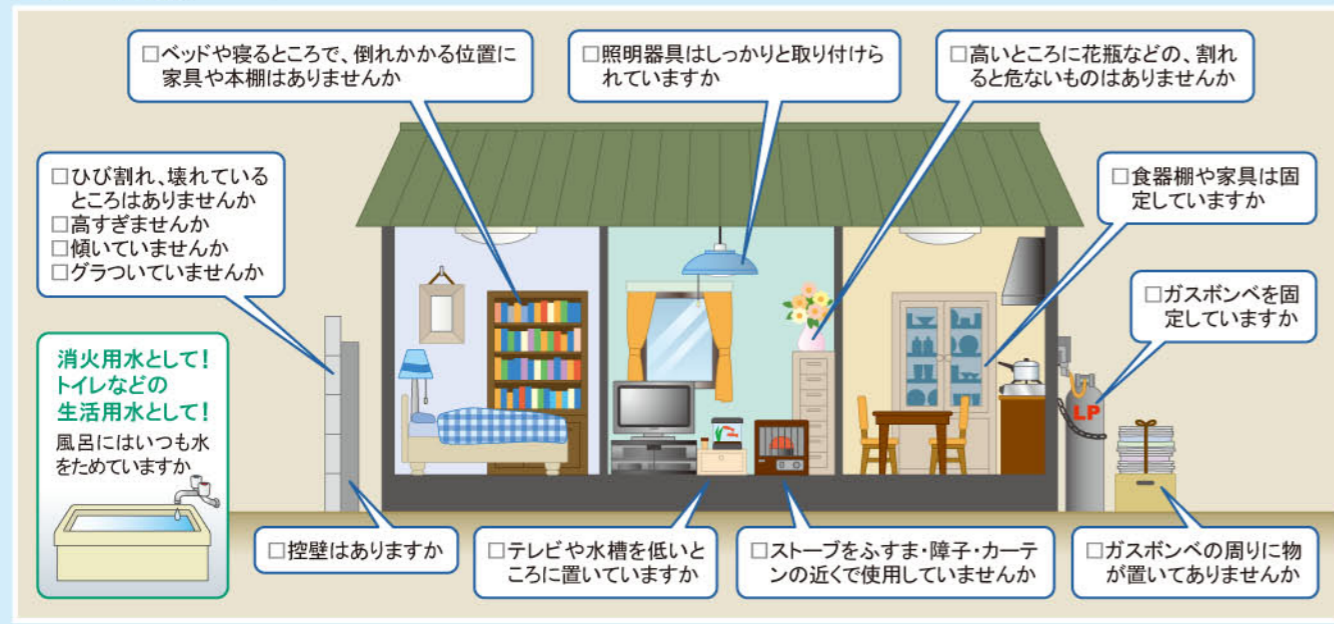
□ベッドや寝るところで、倒れかかる位置に家具や本棚はありませんか

□照明器具はしっかりと取り付けられていますか

□高いところに花瓶などの、割れると危ないものはありませんか

□ひび割れ、壊れているところはありませんか
□高すぎませんか
□傾いていませんか
□グラついていませんか

□食器棚や家具は固定していますか

□ガスボンベを固定していますか

消火用水として！
トイレなどの
生活用水として！
風呂にはいつも水をためていますか

LP

□控壁はありますか

□テレビや水槽を低いところに置いていますか

□ストーブをふすま・障子・カーテンの近くで使用していませんか

□ガスボンベの周りに物が置いてありませんか